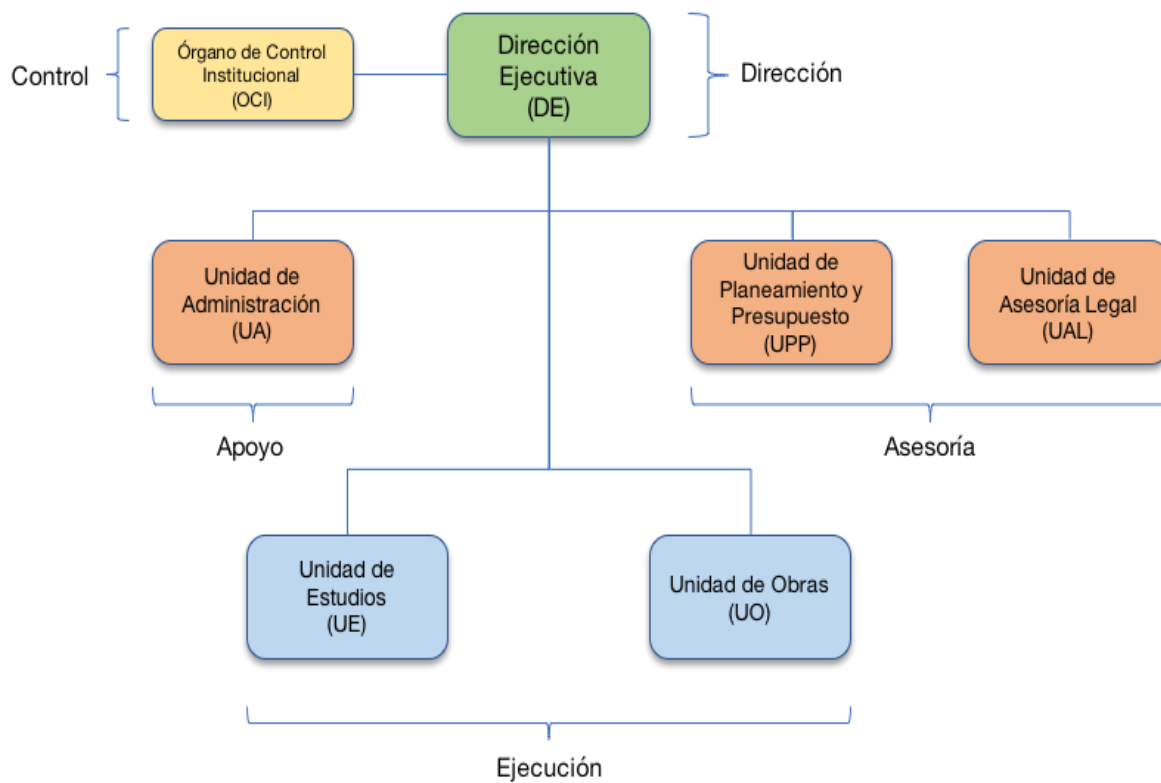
Control

Órgano de Control Institucional (OCI)

Dirección Ejecutiva (DE)

Dirección

Unidad de Administración (UA)

Unidad de Planeamiento y Presupuesto (UPP)

Unidad de Asesoría Legal (UAL)

Apoyo

Asesoría

Unidad de Estudios (UE)

Unidad de Obras (UO)

Ejecución